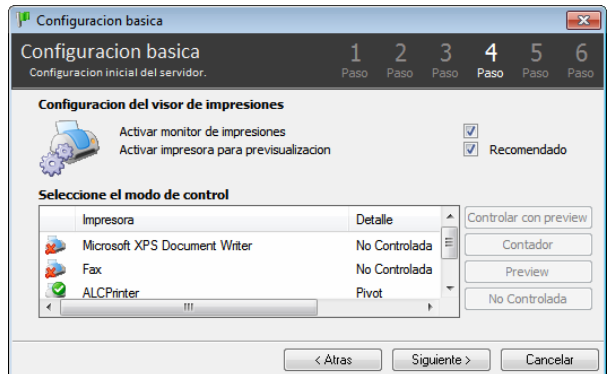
Configuracion basica

Configuracion basica
Configuracion inicial del servidor.

1 Paso 2 Paso 3 Paso 4 Paso 5 Paso 6 Paso

Configuracion del visor de impresiones

Activar monitor de impresiones
Activar impresora para previsualizacion
Recomendado

Seleccione el modo de control

| Impresora | Detalle |
|---|---|
| Microsoft XPS Document Writer | No Controlada |
| Fax | No Controlada |
| ALCPrinter | Pivot |

Controlar con preview
Contador
Preview
No Controlada

< Atras
Siguiente >
Cancelar